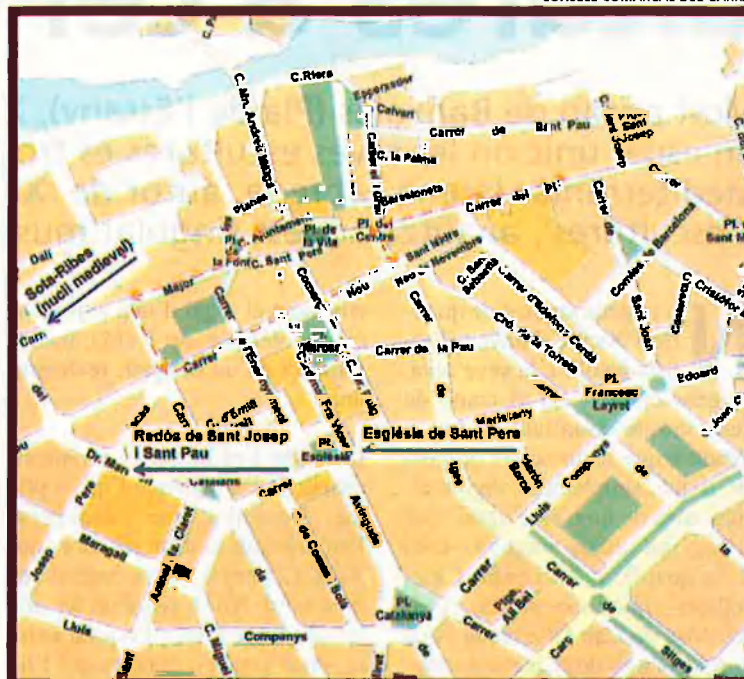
C.Riera
C. Mn. Andreu Malgat
Carrer de Sant Pau
Pl. Sant Josep
C. la Palma
Barceloneta
Carrer del Pl.
Pl. Ajuntament
Pl. de la Vila
Pl. del Cerdà
la Font
C. Sant Pere
Major
Sant Isidre
Nou
Nou de Novembre
Sota-Ribes (nucli medieval)
Carrer de la Pau
Carrer d'Anselm Cerdà
Comtes de Barcelona
Sant Joan
Cristòfor
Pl. Francesc Layret
Eduard
Redós de Sant Josep i Sant Pau
Església de Sant Pere
Pl. Església
Dr. Marti
Pere
Josep
Maragall
Antoni M. Claret
Lluís
C. Miquel
Companys
Carrer de Comas
Pl. Catalunya
Pl. Ali Bei
Carrer
Sitges
Lluís Companys
Sant Sebastià
Montserrat
Sant Joan
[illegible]